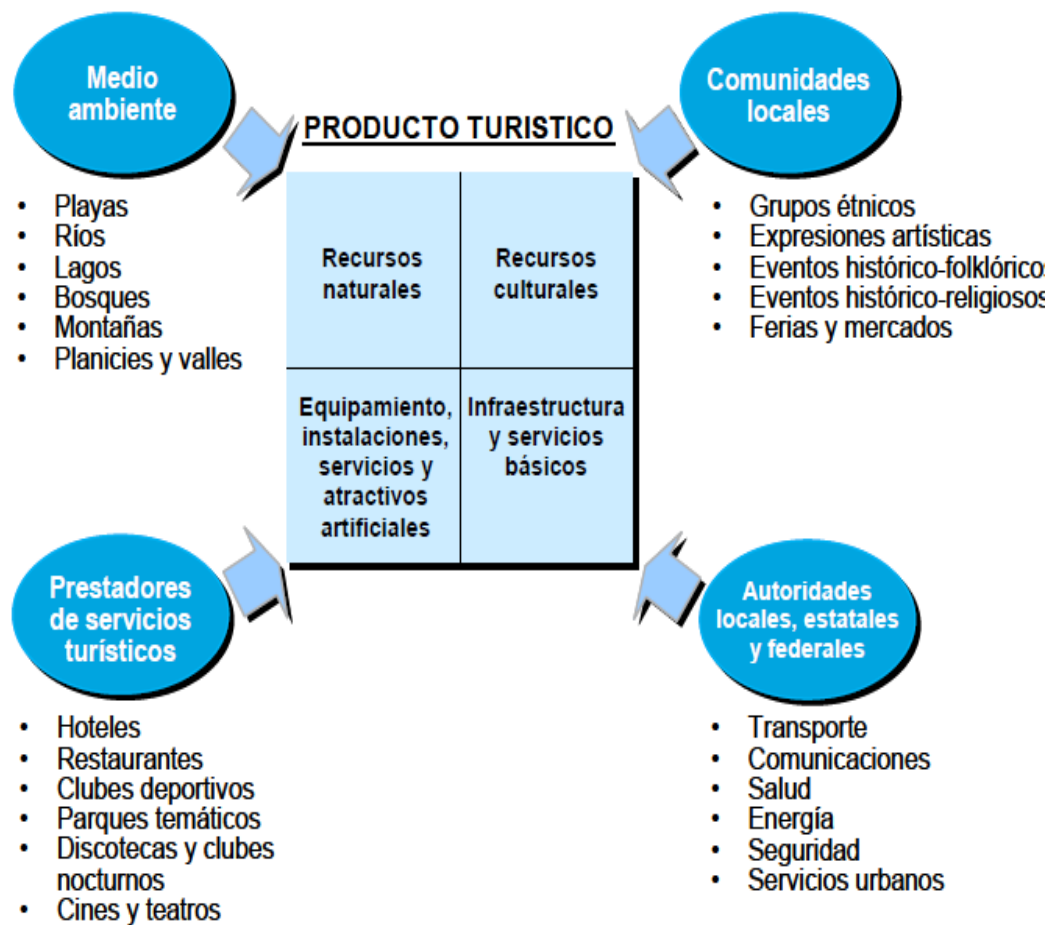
Medio ambiente

- Playas
- Ríos
- Lagos
- Bosques
- Montañas
- Planicies y valles

PRODUCTO TURISTICO

| Recursos naturales | Recursos culturales |
|---|---|
| Equipamiento, instalaciones, servicios y atractivos artificiales | Infraestructura y servicios básicos |

Comunidades locales

- Grupos étnicos
- Expresiones artísticas
- Eventos histórico-folklóricos
- Eventos histórico-religiosos
- Ferias y mercados

Prestadores de servicios turísticos

- Hoteles
- Restaurantes
- Clubes deportivos
- Parques temáticos
- Discotecas y clubes nocturnos
- Cines y teatros

Autoridades locales, estatales y federales

- Transporte
- Comunicaciones
- Salud
- Energía
- Seguridad
- Servicios urbanos